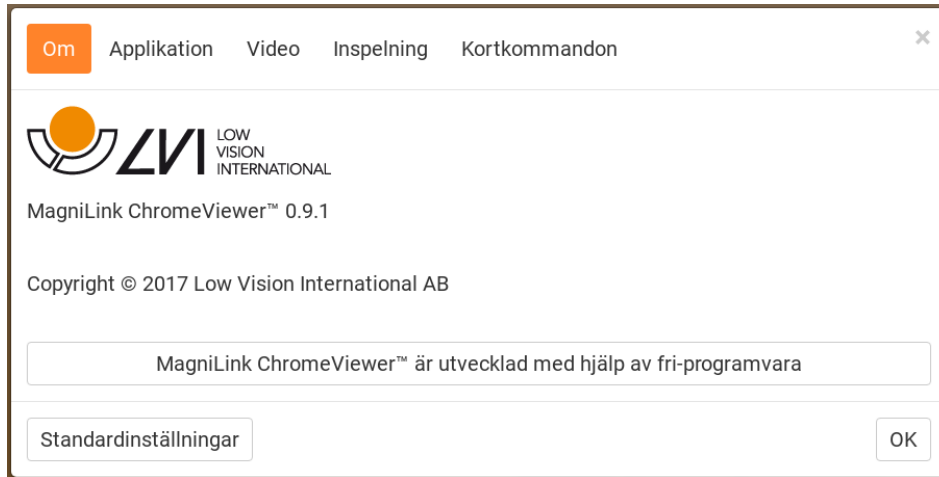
Om Applikation Video Inspelning Kortkommandon ×

LVI LOW VISION INTERNATIONAL

MagniLink ChromeViewer™ 0.9.1

Copyright © 2017 Low Vision International AB

MagniLink ChromeViewer™ är utvecklad med hjälp av fri-programvara

Standardinställningar

OK